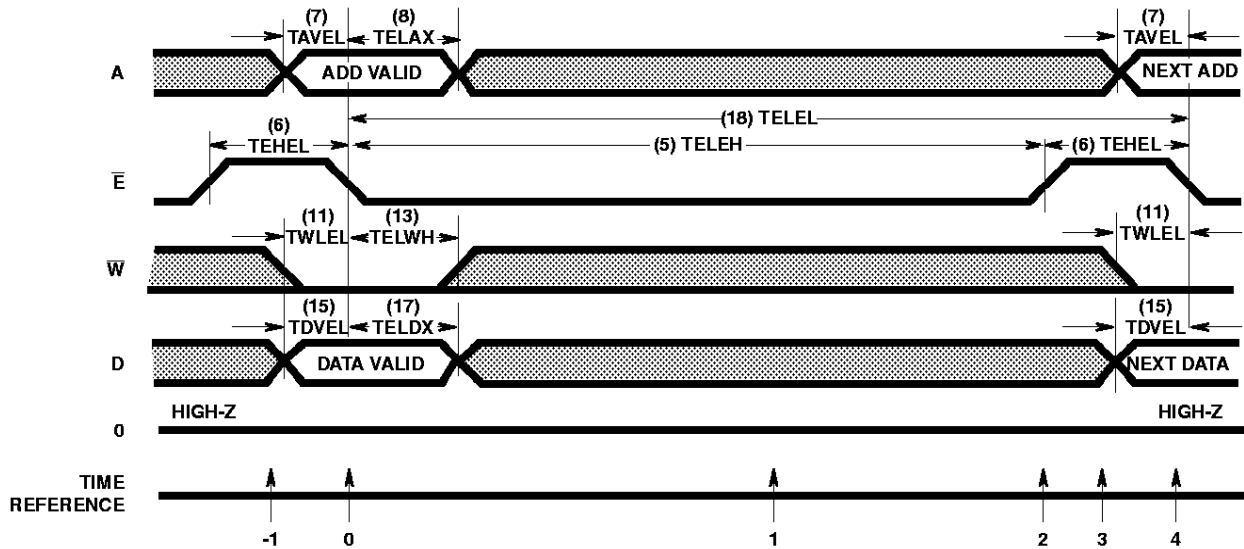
(7)
TAVEL
(8)
TELAX
(7)
TAVEL

A
ADD VALID
NEXT ADD

(18) TELEL

(6)
TEHEL
(5) TELEH
(6) TEHEL

$\overline{E}$

(11)
TWLEL
(13)
TELWH
(11)
TWLEL

$\overline{W}$

(15)
TDVEL
(17)
TELDX
(15)
TDVEL

D
DATA VALID
NEXT DATA

HIGH-Z
HIGH-Z
0

TIME
REFERENCE

-1
0
1
2
3
4